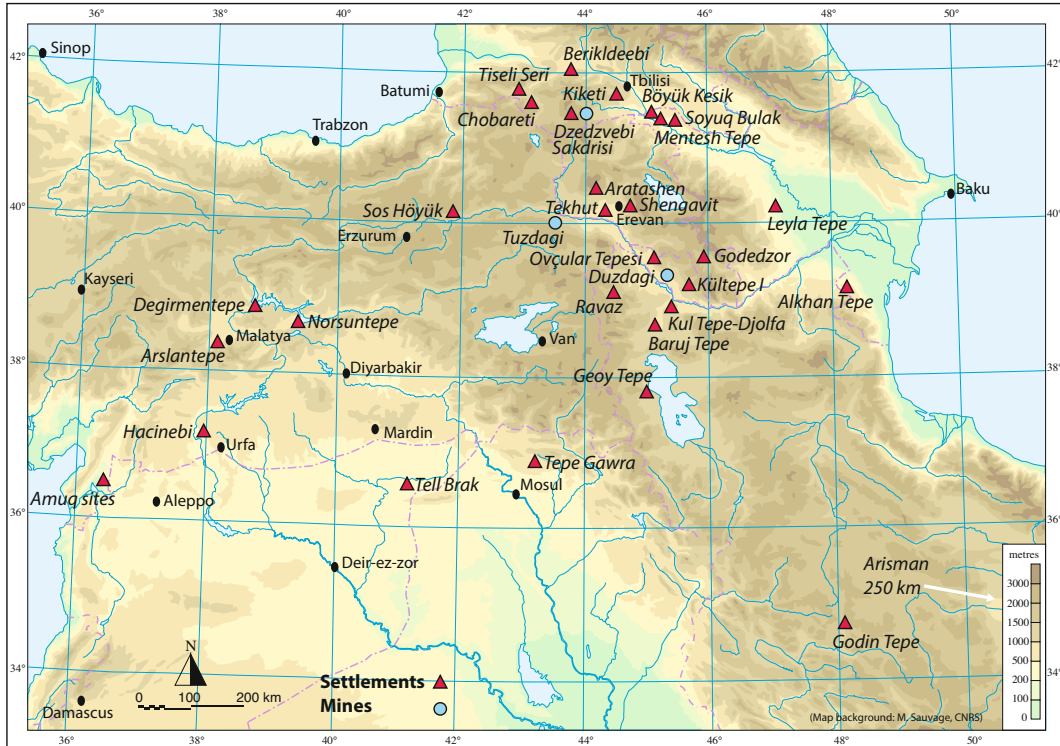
36° 38° 40° 42° 44° 46° 48° 50°

42° 40° 38° 36° 34°

Sinop
Batumi
Trabzon
Berikldeebi
Tiseli Seri
Tbilisi
Kiketi
Böyük Kesik
Chobareti
Dzedzvebi
Soyuq Bulak
Sakdrisi
Mentesh Tepe
Aratashen
Baku
Sos Höyük
Tekhut
Shengavit
Leyla Tepe
Erevan
Erzurum
Tuzdagi
Ovçular Tepesi
Godedzor
Duzdagi
Kayseri
Kültepe I
Alkhan Tepe
Degirmentepe
Ravaz
Norsuntepe
Kul Tepe-Djolfa
Malatya
Van
Baruj Tepe
Arslantepe
Diyarbakir
Geoy Tepe
Mardin
Hacinebi
Urfa
Tepe Gawra
Amuq sites
Tell Brak
Mosul
Aleppo
Deir-ez-zor
Arisman
250 km
Godin Tepe
N
0 100 200 km
Settlements
Mines
Damascus

metres
3000
2500
2000
1500
1000
500
200
100
0

(Map background: M. Sauvage, CNRS)